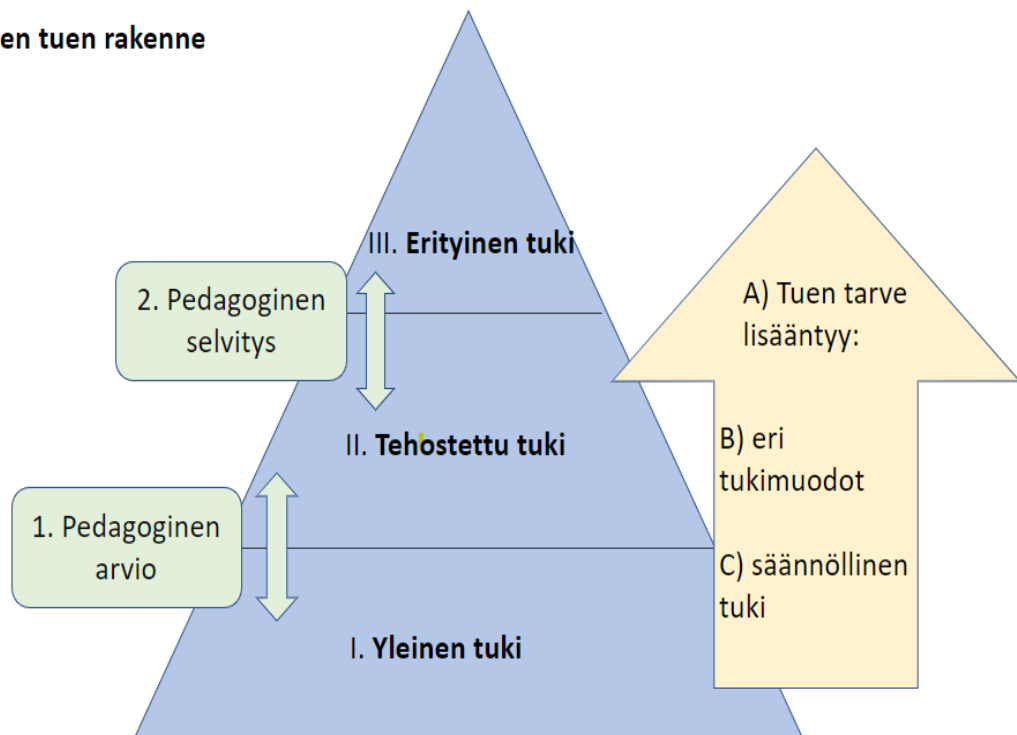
en tuen rakenne

III. **Erityinen tuki**

2. Pedagoginen selvitys

II. **Tehostettu tuki**

1. Pedagoginen arvio

I. **Yleinen tuki**

A) Tuen tarve lisääntyy:

B) eri tukimuodot

C) säännöllinen tuki